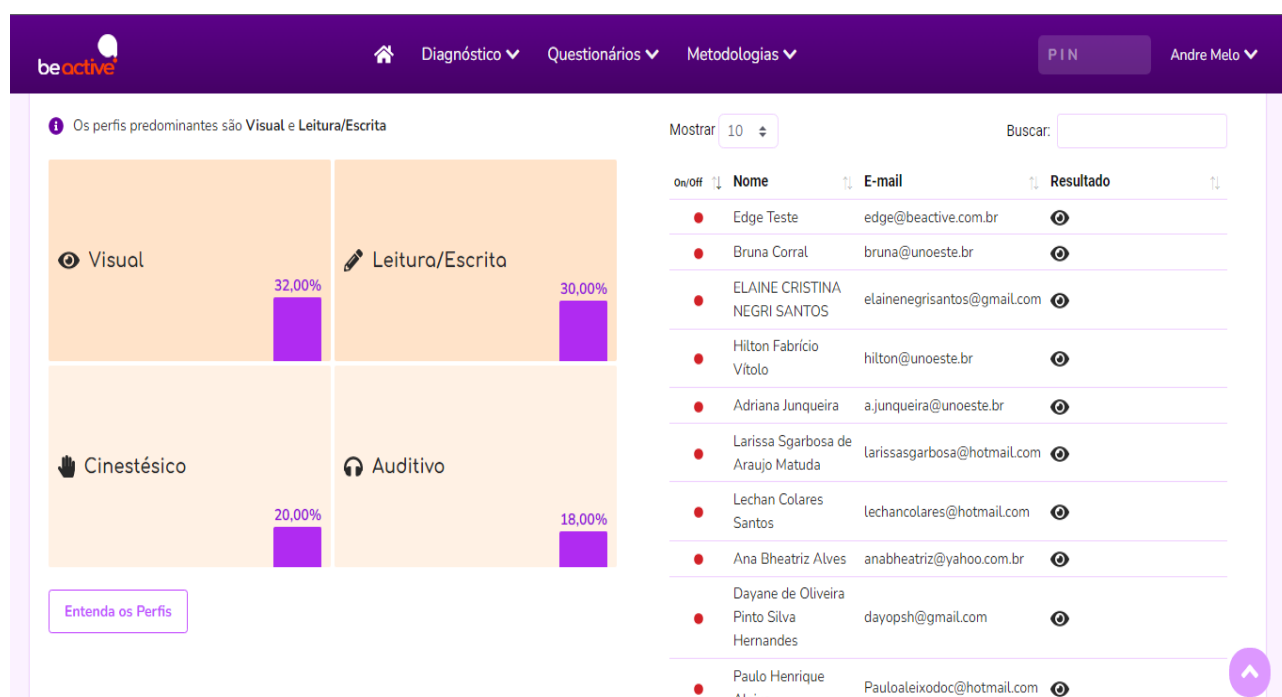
beactive

Diagnóstico Questionários Metodologias

PIN

Andre Melo

Os perfis predominantes são **Visual** e **Leitura/Escrita**

Visual 32,00%

Leitura/Escrita 30,00%

Cinestésico 20,00%

Auditivo 18,00%

Entenda os Perfis

Mostrar 10

Buscar:

| On/Off | Nome | E-mail | Resultado |
|---|---|---|---|
| | Edge Teste | edge@beactive.com.br | |
| | Bruna Corral | bruna@unoeste.br | |
| | ELAINE CRISTINA NEGRI SANTOS | elainenegrisantos@gmail.com | |
| | Hilton Fabrício Vítolo | hilton@unoeste.br | |
| | Adriana Junqueira | a.junqueira@unoeste.br | |
| | Larissa Sgarbosa de Araujo Matuda | larissasgarbosa@hotmail.com | |
| | Lechan Colares Santos | lechancolares@hotmail.com | |
| | Ana Bheatriz Alves | anabheatriz@yahoo.com.br | |
| | Dayane de Oliveira Pinto Silva Hernandes | dayopsh@gmail.com | |
| | Paulo Henrique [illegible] | Pauloaleixodoc@hotmail.com | |